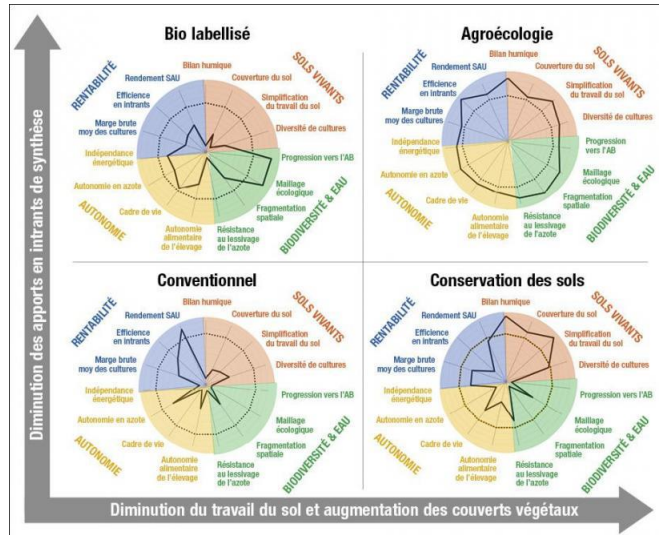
Diminution des apports en intrants de synthèse

Bio labellisé

RENTABILITÉ
Rendement SAU
Efficience en intrants
Marge brute moy des cultures
Bilan humique
Couverture du sol
SOLS VIVANTS
Simplification du travail du sol
Diversité de cultures
Progression vers l'AB
Maillage écologique
Fragmentation spatiale
BIODIVERSITÉ & EAU
Résistance au lessivage de l'azote
Autonomie alimentaire de l'élevage
Cadre de vie
Autonomie en azote
Indépendance énergétique
AUTONOMIE

Agroécologie

RENTABILITÉ
Rendement SAU
Efficience en intrants
Marge brute moy des cultures
Bilan humique
Couverture du sol
SOLS VIVANTS
Simplification du travail du sol
Diversité de cultures
Progression vers l'AB
Maillage écologique
Fragmentation spatiale
BIODIVERSITÉ & EAU
Résistance au lessivage de l'azote
Autonomie alimentaire de l'élevage
Cadre de vie
Autonomie en azote
Indépendance énergétique
AUTONOMIE

Conventionnel

RENTABILITÉ
Rendement SAU
Efficience en intrants
Marge brute moy des cultures
Bilan humique
Couverture du sol
SOLS VIVANTS
Simplification du travail du sol
Diversité de cultures
Progression vers l'AB
Maillage écologique
Fragmentation spatiale
BIODIVERSITÉ & EAU
Résistance au lessivage de l'azote
Autonomie alimentaire de l'élevage
Cadre de vie
Autonomie en azote
Indépendance énergétique
AUTONOMIE

Conservation des sols

RENTABILITÉ
Rendement SAU
Efficience en intrants
Marge brute moy des cultures
Bilan humique
Couverture du sol
SOLS VIVANTS
Simplification du travail du sol
Diversité de cultures
Progression vers l'AB
Maillage écologique
Fragmentation spatiale
BIODIVERSITÉ & EAU
Résistance au lessivage de l'azote
Autonomie alimentaire de l'élevage
Cadre de vie
Autonomie en azote
Indépendance énergétique
AUTONOMIE

Diminution du travail du sol et augmentation des couverts végétaux